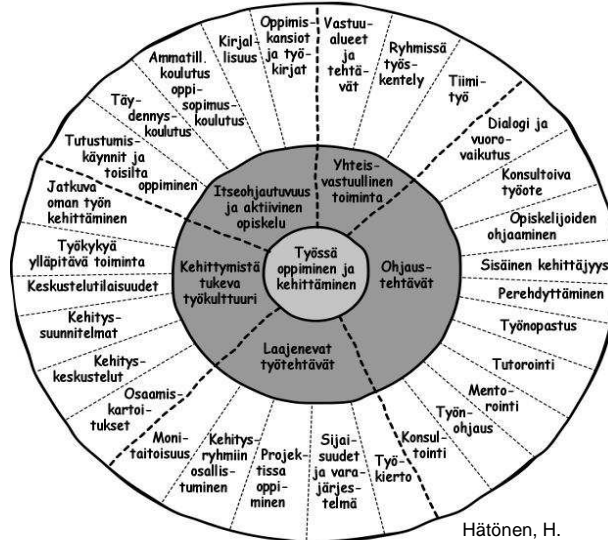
Työssä oppiminen ja kehittäminen

Itseohjautuvuus ja aktiivinen opiskelu

Yhteisvastuullinen toiminta

Ohjaustehtävät

Laajenevat työtehtävät

Kehittymistä tukeva työkulttuuri

Oppimiskansiot ja työkirjat

Kirjallisuus

Ammatill. koulutus oppisopimuskoulutus

Täydennyskoulutus

Tutustumiskäynnit ja toisilta oppiminen

Vastuualueet ja tehtävät

Ryhmissä työskentely

Tiimityö

Dialogi ja vuorovaikutus

Konsultoiva työote

Opiskelijoiden ohjaaminen

Sisäinen kehittäjyys

Perehdyttäminen

Työnopastus

Tutorointi

Mentorointi

Työnohjaus

Konsultointi

Työkierto

Sijaisuudet ja varajärjestelmä

Projektissa oppiminen

Kehitysryhmiin osallistuminen

Monitaitoisuus

Osaamiskartoitukset

Kehityskeskustelut

Kehityssuunnitelmat

Keskustelutilaisuudet

Työkykyä ylläpitävä toiminta

Jatkuva oman työn kehittäminen

Hätönen, H.